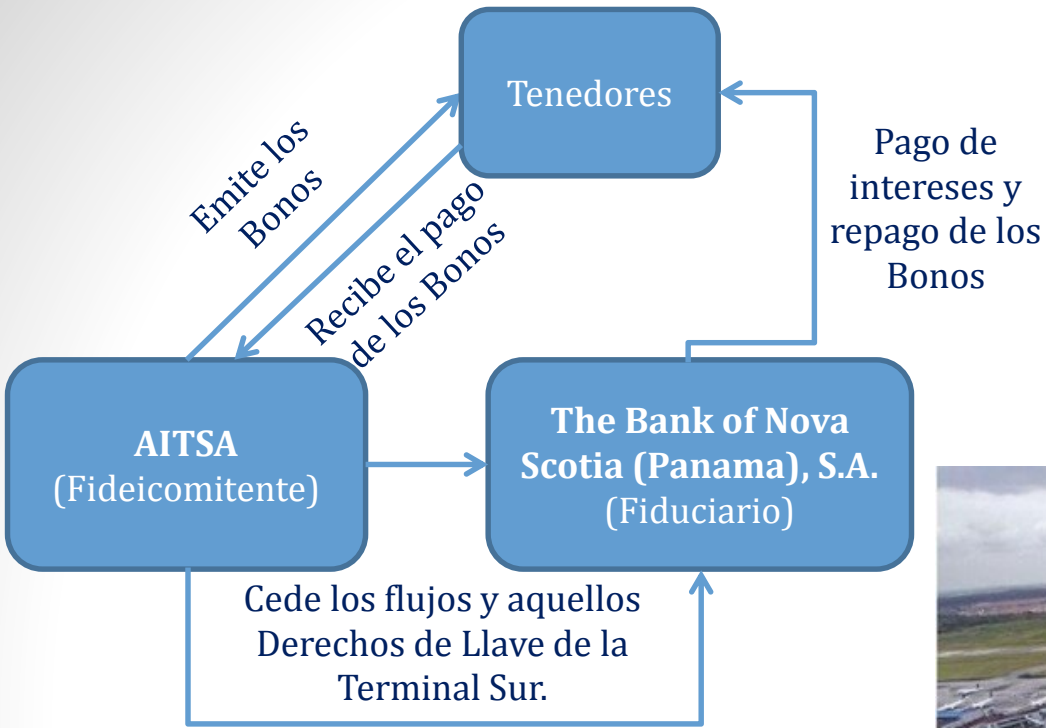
Tenedores

Emite los Bonos

Recibe el pago de los Bonos

Pago de intereses y repago de los Bonos

AITSA
(Fideicomitente)

The Bank of Nova Scotia (Panama), S.A.
(Fiduciario)

Cede los flujos y aquellos Derechos de Llave de la Terminal Sur.